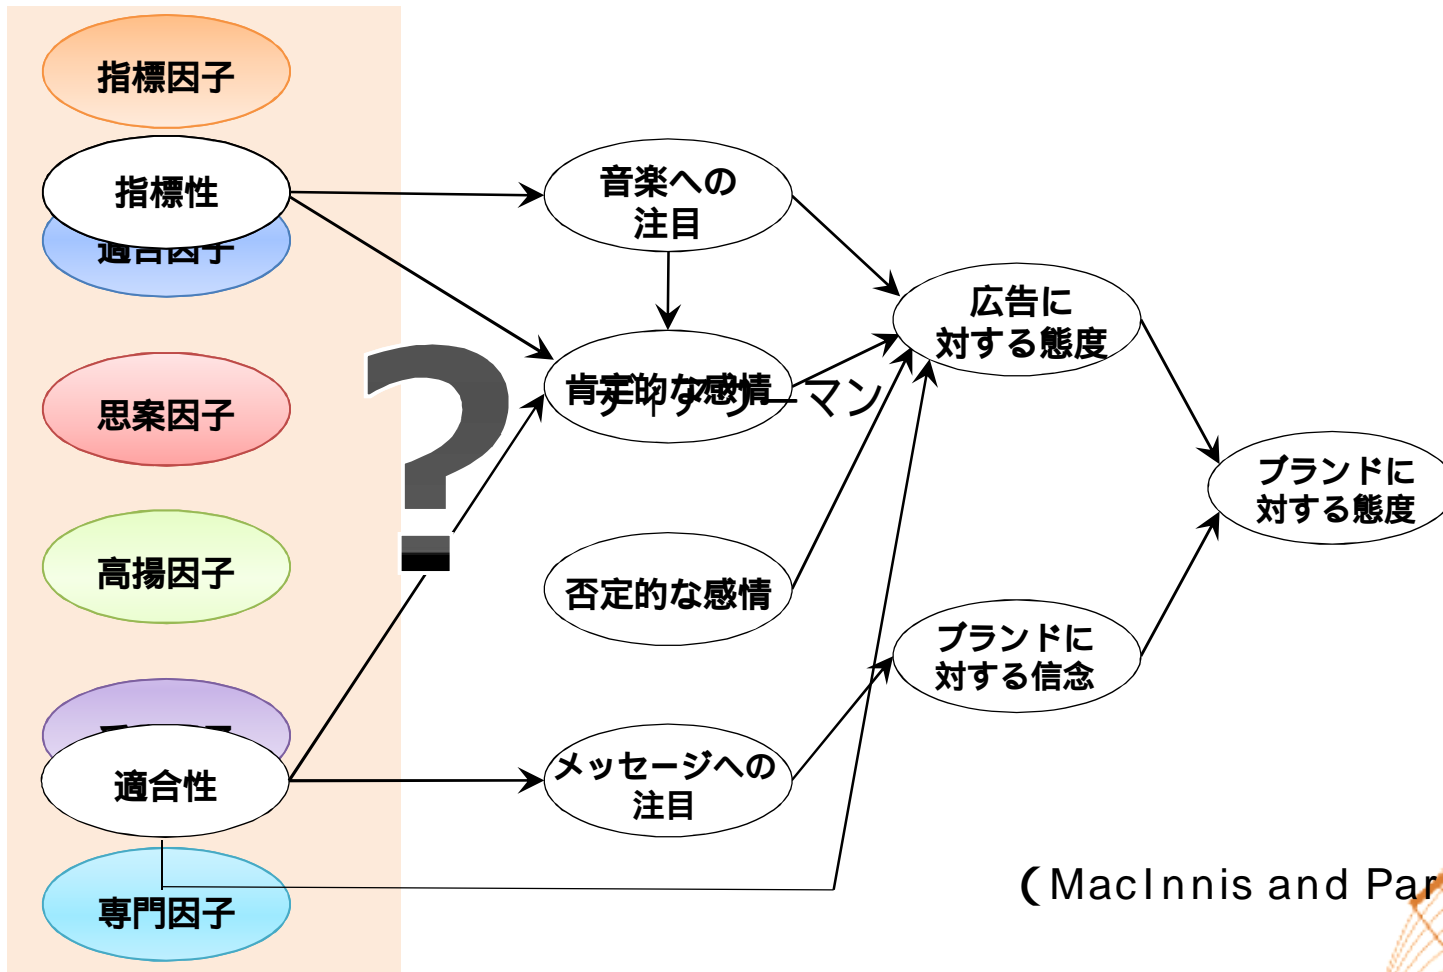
指標因子

指標性

適合因子

思案因子

高揚因子

適合性

専門因子

音楽への注目

肯定的な感情

アイアンマン

否定的な感情

メッセージへの注目

広告に対する態度

ブランドに対する信念

ブランドに対する態度

?

（MacInnis and Par